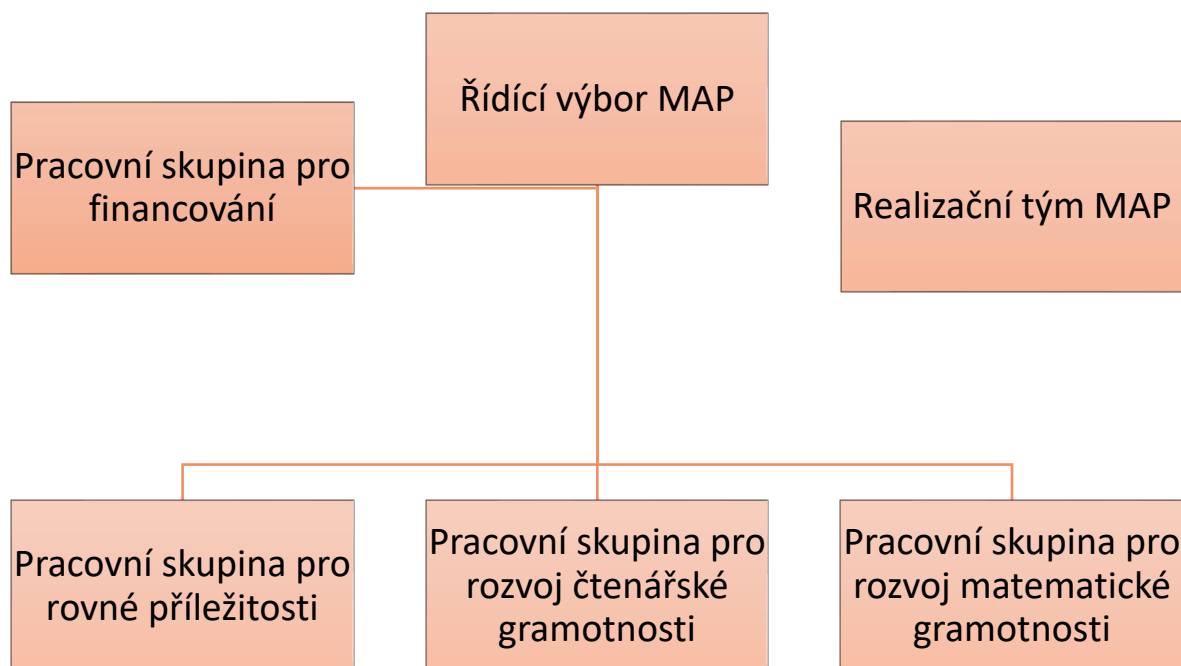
Řídící výbor MAP

Pracovní skupina pro financování

Realizační tým MAP

Pracovní skupina pro rovné příležitosti

Pracovní skupina pro rozvoj čtenářské gramotnosti

Pracovní skupina pro rozvoj matematické gramotnosti